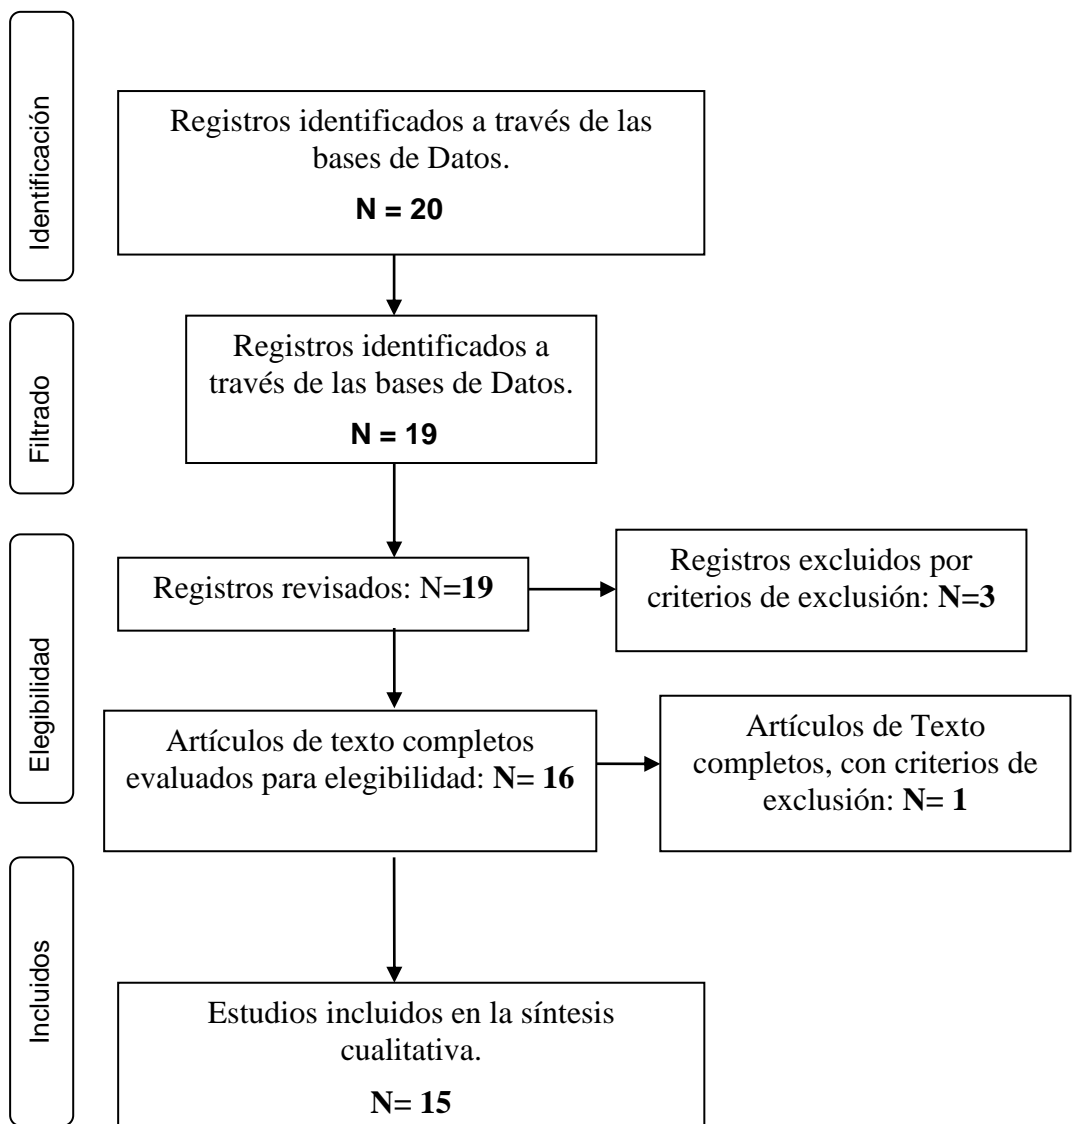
Identificación

Registros identificados a través de las bases de Datos.

N = 20

Filtrado

Registros identificados a través de las bases de Datos.

N = 19

Elegibilidad

Registros revisados: N=19

Registros excluidos por criterios de exclusión: N=3

Artículos de texto completos evaluados para elegibilidad: N= 16

Artículos de Texto completos, con criterios de exclusión: N= 1

Incluidos

Estudios incluidos en la síntesis cualitativa.

N= 15